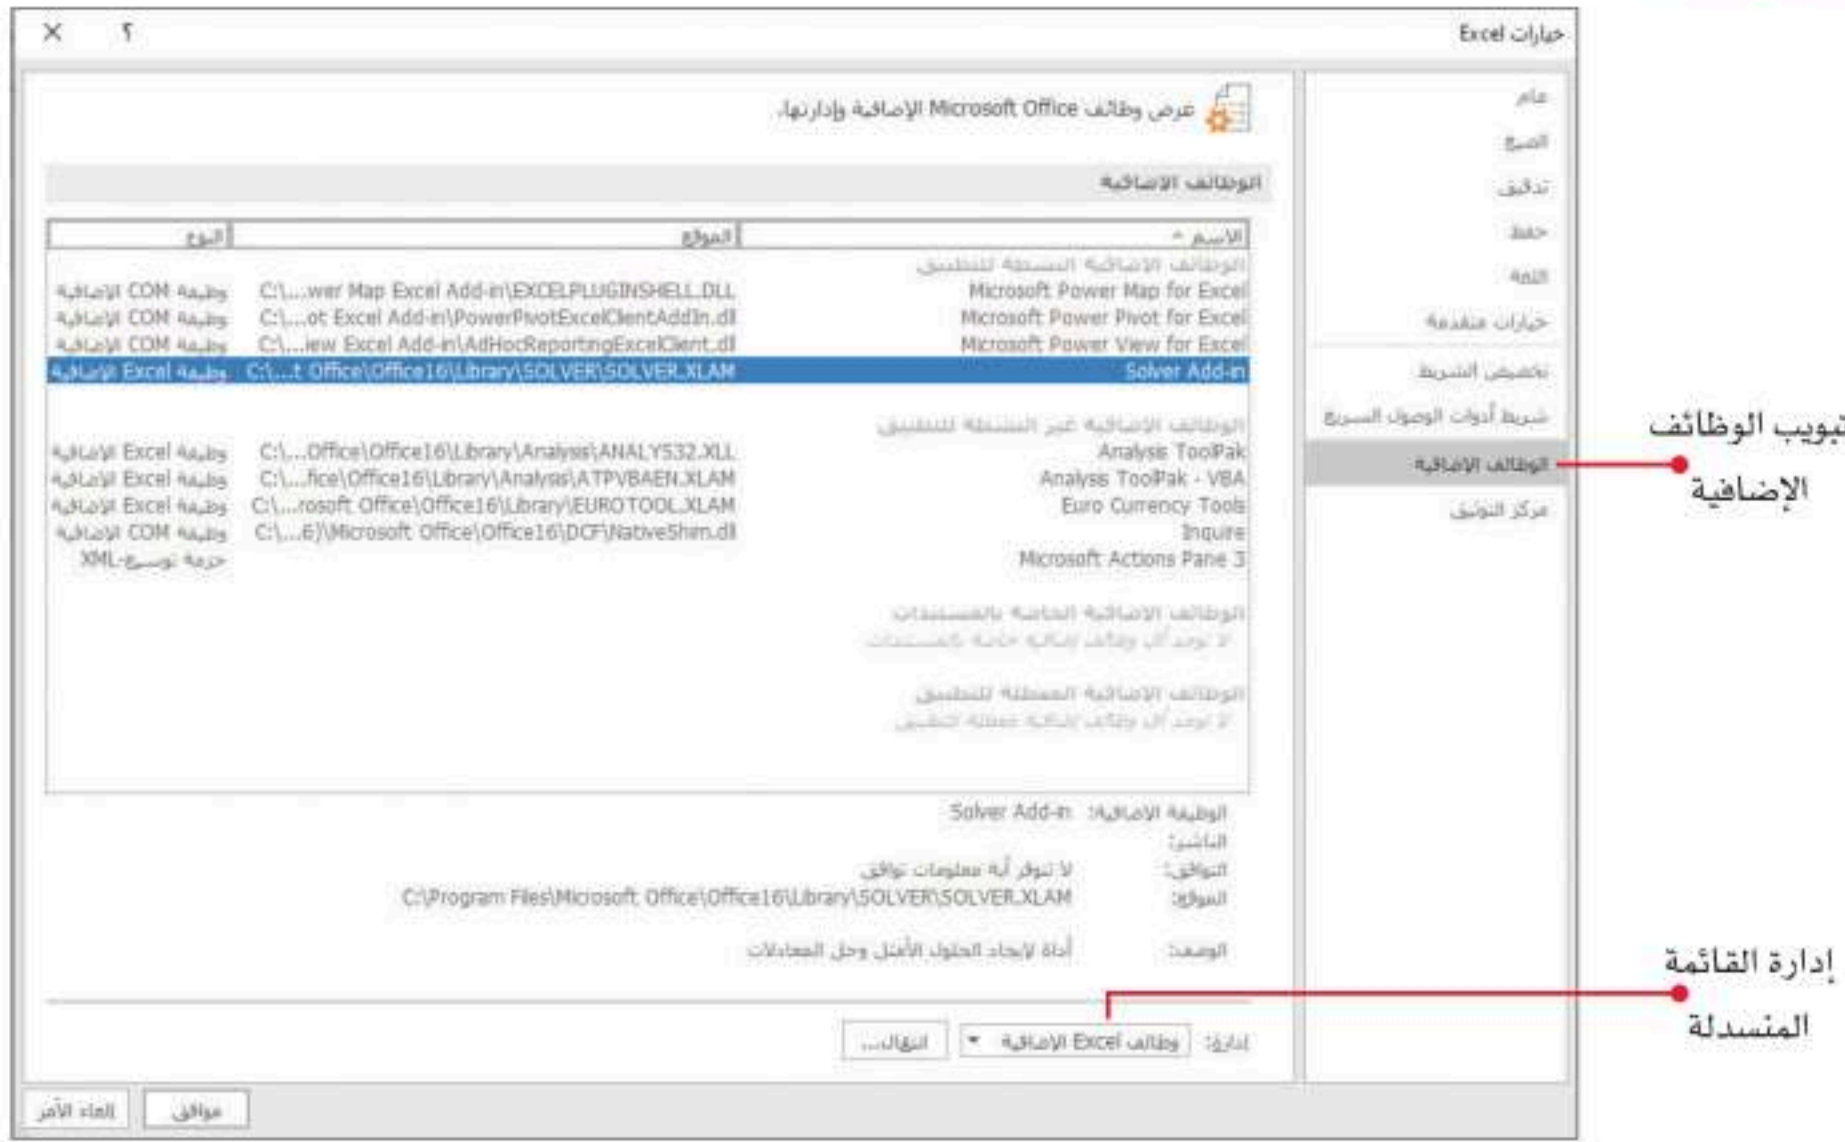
خيارات Excel

؟ ×

عام
الصيغ
تدقيق
حفظ
اللغة
خيارات متقدمة
تخصيص الشريط
شريط أدوات الوصول السريع
الوظائف الإضافية
مركز التوثيق

عرض وظائف Microsoft Office الإضافية وإدارتها.

الوظائف الإضافية

| الاسم ^ | الموقع | النوع |
|---|---|---|
| الوظائف الإضافية النشطة للتطبيق | | |
| Microsoft Power Map for Excel | C:\...wer Map Excel Add-in\EXCELPLUGINSHELL.DLL | وظيفة COM الإضافية |
| Microsoft Power Pivot for Excel | C:\...ot Excel Add-in\PowerPivotExcelClientAddIn.dll | وظيفة COM الإضافية |
| Microsoft Power View for Excel | C:\...iew Excel Add-in\AdHocReportingExcelClient.dll | وظيفة COM الإضافية |
| Solver Add-in | C:\...t Office\Office16\Library\SOLVER\SOLVER.XLAM | وظيفة Excel الإضافية |
| الوظائف الإضافية غير النشطة للتطبيق | | |
| Analysis ToolPak | C:\...Office\Office16\Library\Analysis\ANALYS32.XLL | وظيفة Excel الإضافية |
| Analysis ToolPak - VBA | C:\...fice\Office16\Library\Analysis\ATPVBAEN.XLAM | وظيفة Excel الإضافية |
| Euro Currency Tools | C:\...rosoft Office\Office16\Library\EUROTOOL.XLAM | وظيفة Excel الإضافية |
| Inquire | C:\...6\Microsoft Office\Office16\DCF\NativeShim.dll | وظيفة COM الإضافية |
| Microsoft Actions Pane 3 | | حزمة توسيع-XML |
| الوظائف الإضافية الخاصة بالمستندات | | |
| لا توجد أي وظائف إضافية خاصة بالمستندات | | |
| الوظائف الإضافية المعطلة للتطبيق | | |
| لا توجد أي وظائف إضافية معطلة للتطبيق | | |

الوظيفة الإضافية: Solver Add-in
الناشر:
التوافق: لا تتوفر أية معلومات توافق
الموقع: C:\Program Files\Microsoft Office\Office16\Library\SOLVER\SOLVER.XLAM
الوصف: أداة لإيجاد الحلول الأمثل وحل المعادلات

إدارة: وظائف Excel الإضافية ▼ انتقال...

موافق إلغاء الأمر

تبويب الوظائف الإضافية

إدارة القائمة المنسدلة